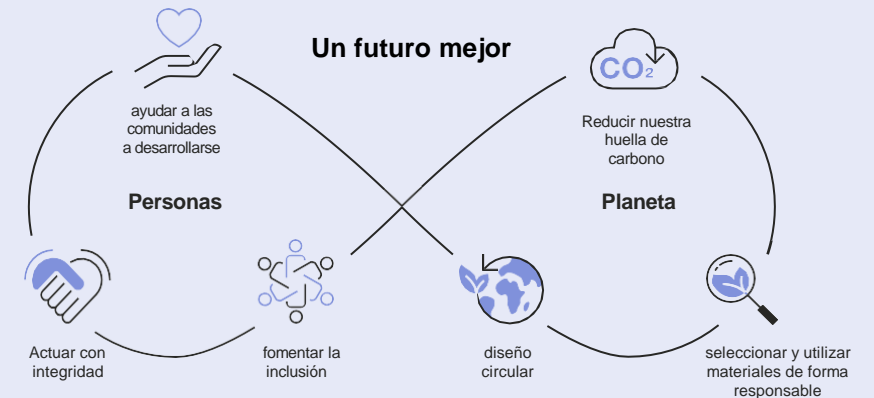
Un futuro mejor

ayudar a las comunidades a desarrollarse

$CO_2$

Reducir nuestra huella de carbono

Personas

Planeta

Actuar con integridad

fomentar la inclusión

diseño circular

seleccionar y utilizar materiales de forma responsable